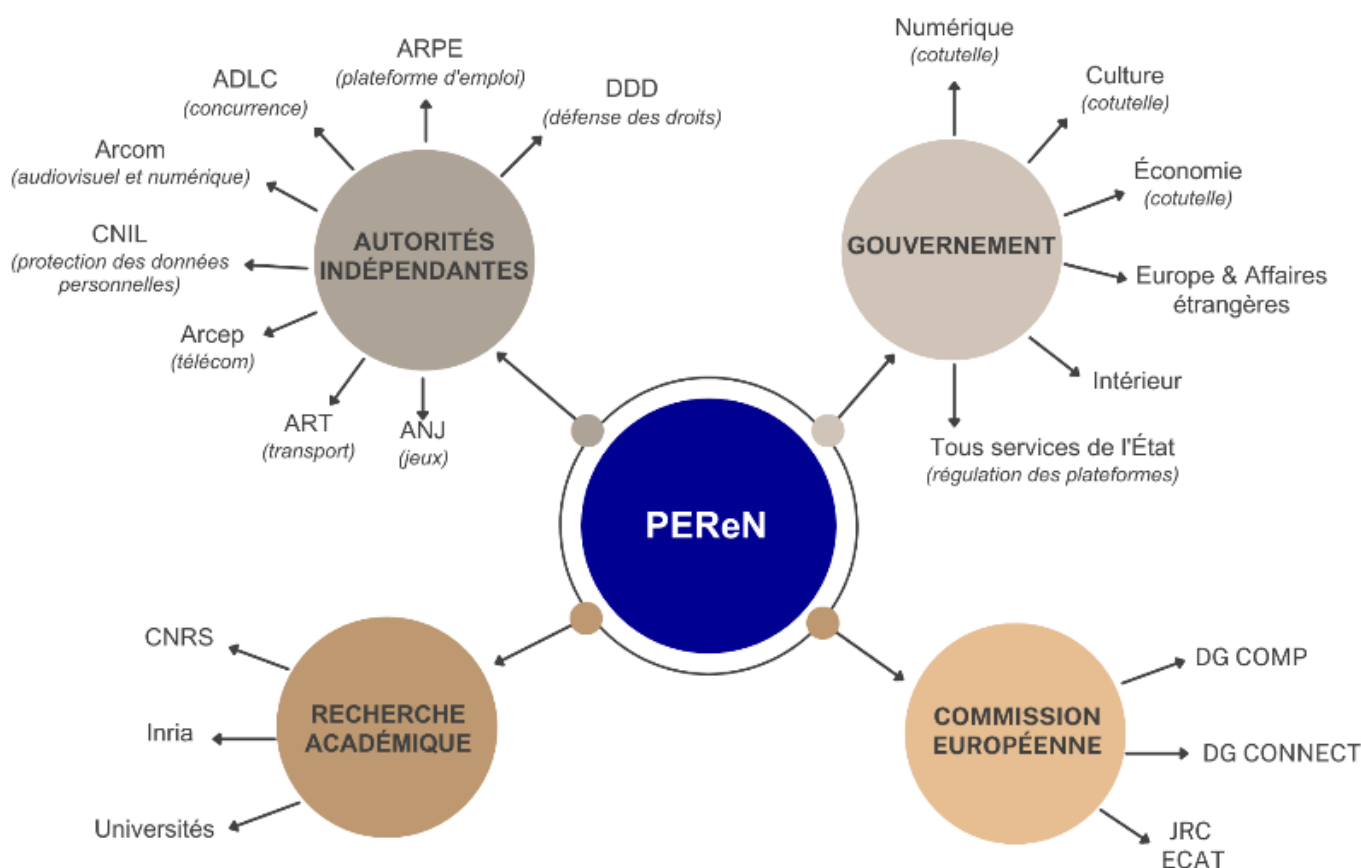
PEReN

AUTORITÉS INDÉPENDANTES

ARPE
(plateforme d'emploi)

ADLC
(concurrence)

DDD
(défense des droits)

Arcom
(audiovisuel et numérique)

CNIL
(protection des données personnelles)

Arcep
(télécom)

ART
(transport)

ANJ
(jeux)

GOUVERNEMENT

Numérique
(cotutelle)

Culture
(cotutelle)

Économie
(cotutelle)

Europe & Affaires étrangères

Intérieur

Tous services de l'État
(régulation des plateformes)

RECHERCHE ACADÉMIQUE

CNRS

Inria

Universités

COMMISSION EUROPÉENNE

DG COMP

DG CONNECT

JRC
ECAT